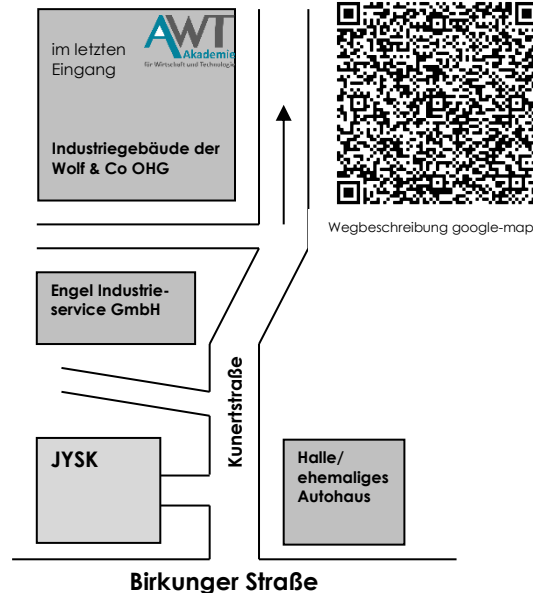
im letzten Eingang

AWT Akademie für Wirtschaft und Technologie

Industriegebäude der Wolf & Co OHG

Wegbeschreibung google-map

Engel Industrieservice GmbH

Kunertstraße

JYSK

Halle/ ehemaliges Autohaus

Birkunger Straße